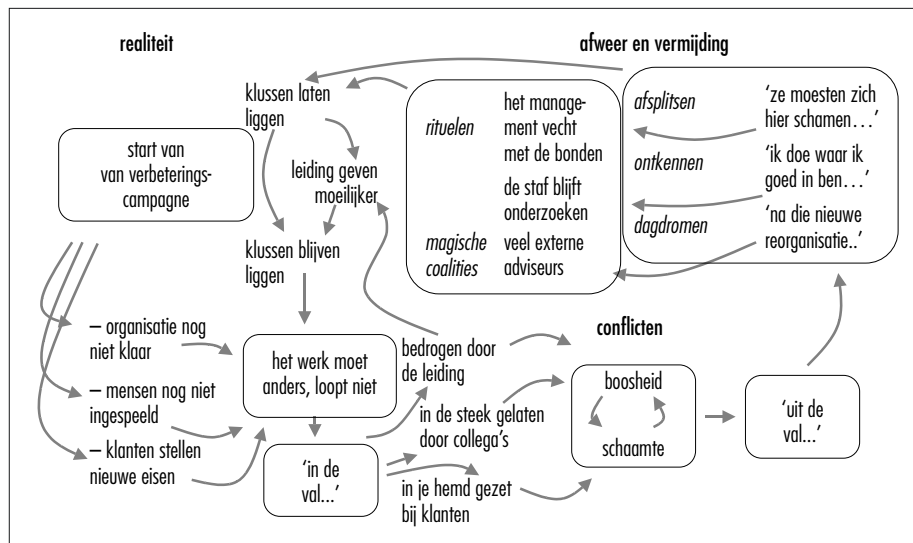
realiteit

afweer en vermijding

klussen laten liggen

rituelen

het management vecht met de bonden

de staf blijft onderzoeken

magische coalities

veel externe adviseurs

afsplitsen

'ze moesten zich hier schamen…'

ontkennen

'ik doe waar ik goed in ben…'

dagdromen

'na die nieuwe reorganisatie..'

start van van verbeterings-campagne

leiding geven moeilijker

klussen blijven liggen

– organisatie nog niet klaar

– mensen nog niet ingespeeld

– klanten stellen nieuwe eisen

het werk moet anders, loopt niet

bedrogen door de leiding

conflicten

in de steek gelaten door collega's

boosheid

schaamte

'uit de val...'

'in de val...'

in je hemd gezet bij klanten